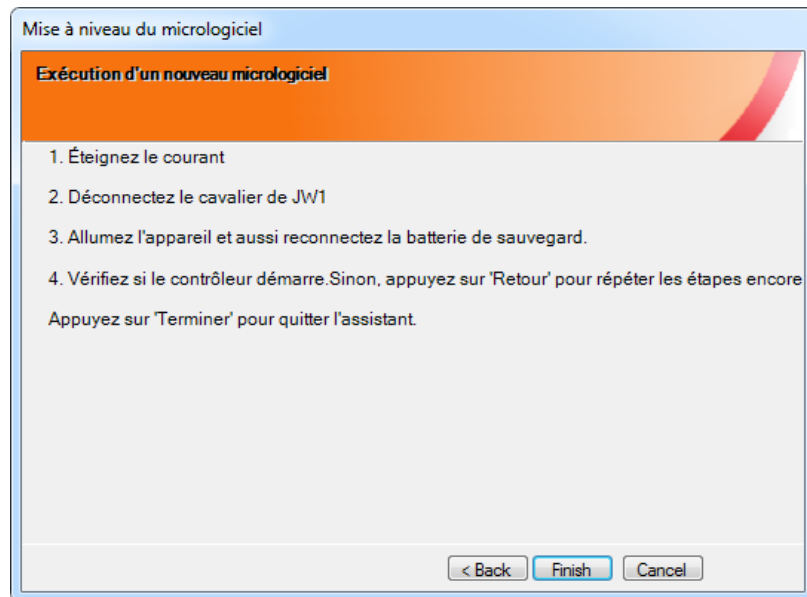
Mise à niveau du micrologiciel

Exécution d'un nouveau micrologiciel

1. Éteignez le courant

2. Déconnectez le cavalier de JW1

3. Allumez l'appareil et aussi reconnectez la batterie de sauvegard.

4. Vérifiez si le contrôleur démarre.Sinon, appuyez sur 'Retour' pour répéter les étapes encore

Appuyez sur 'Terminer' pour quitter l'assistant.

< Back
Finish
Cancel